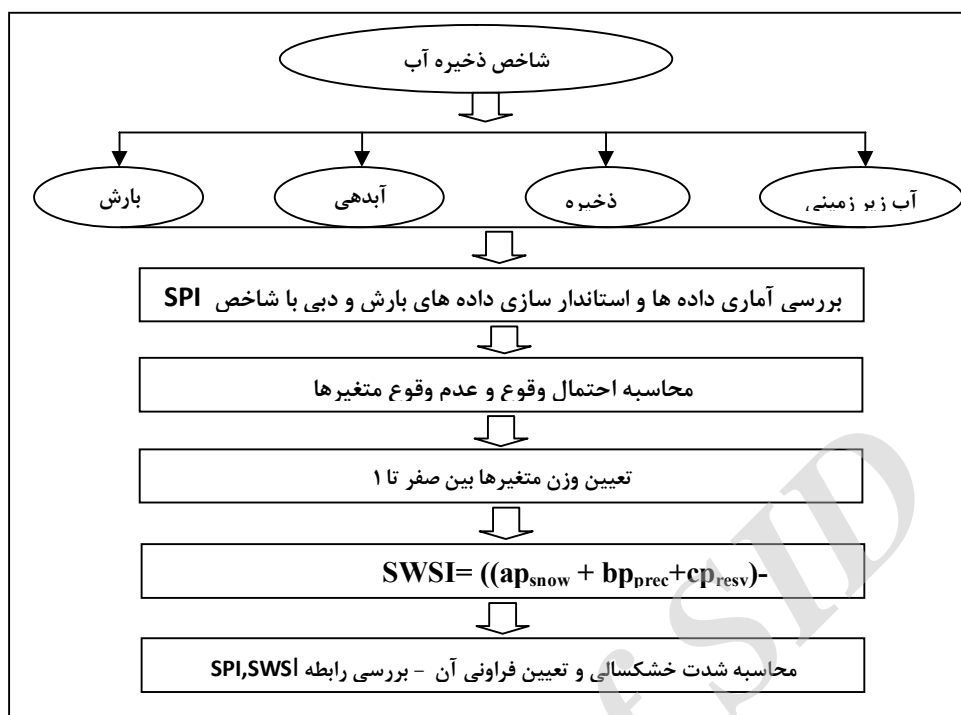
شاخص ذخیره آب

آب زیر زمینی

ذخیره

آبدهی

بارش

بررسی آماری داده ها و استاندار سازی داده های بارش و دبی با شاخص SPI

محاسبه احتمال وقوع و عدم وقوع متغیرها

تعیین وزن متغیرها بین صفر تا ۱

SWSI= $((ap_{snow} + bp_{prec}+cp_{resv})$-

محاسبه شدت خشکسالی و تعیین فراونی آن - بررسی رابطه SPI,SWSI